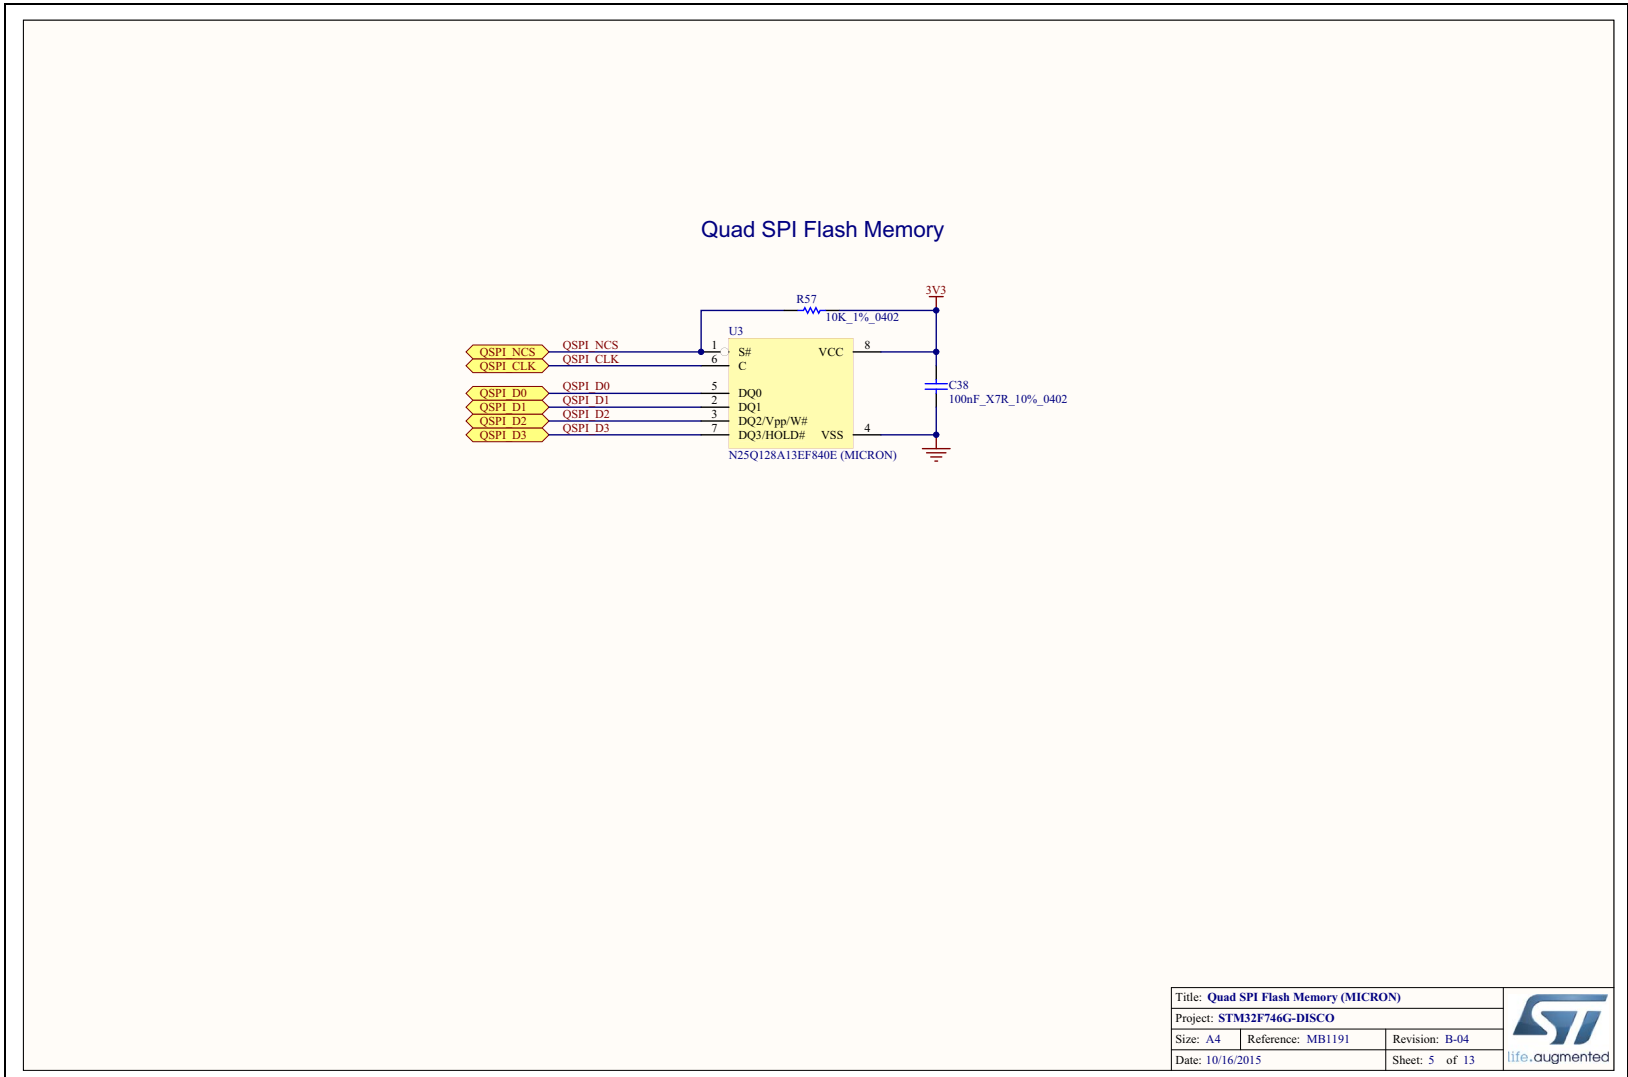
Quad SPI Flash Memory

R57
10K_1%_0402
3V3
U3
QSPI_NCS
QSPI_CLK
QSPI_NCS
QSPI_CLK
1
6
S#
C
VCC
8
QSPI_D0
QSPI_D1
QSPI_D2
QSPI_D3
QSPI_D0
QSPI_D1
QSPI_D2
QSPI_D3
5
2
3
7
DQ0
DQ1
DQ2/Vpp/W#
DQ3/HOLD#
VSS
4
C38
100nF_X7R_10%_0402
N25Q128A13EF840E (MICRON)

| Title: Quad SPI Flash Memory (MICRON) | | |
|---|---|---|
| Project: STM32F746G-DISCO | | |
| Size: A4 | Reference: MB1191 | Revision: B-04 |
| Date: 10/16/2015 | | Sheet: 5 of 13 |

life.augmented